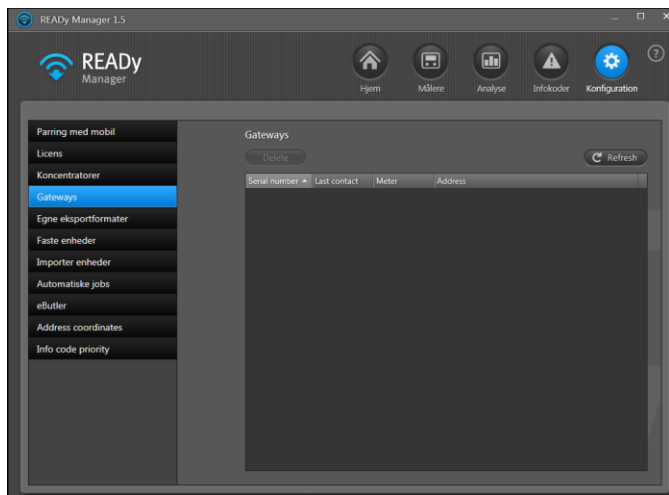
READy Manager 1.5

READy
Manager

Hjem
Målere
Analyse
Infokoder
Konfiguration

?

Parring med mobil
Licens
Koncentratorer
Gateways
Egne eksportformater
Faste enheder
Importer enheder
Automatiske jobs
eButler
Address coordinates
Info code priority

Gateways

Delete

Refresh

| Serial number ▲ | Last contact | Meter | Address |
|---|---|---|---|